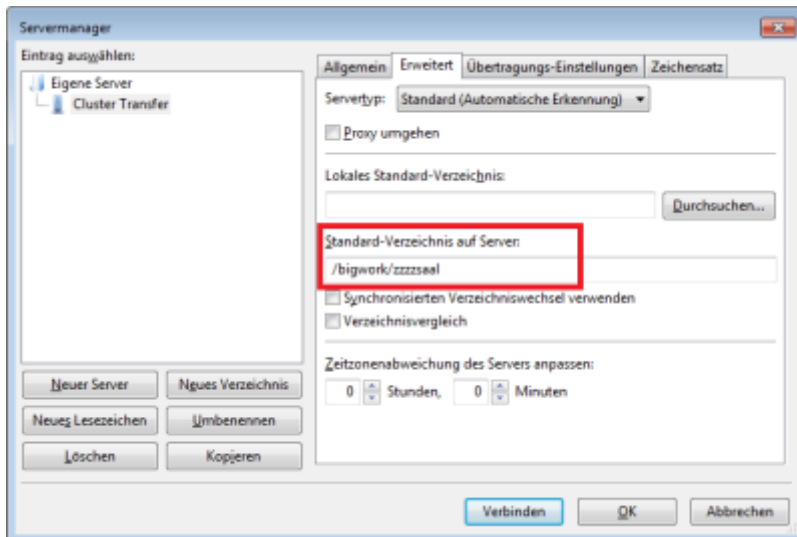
Servermanager

Eintrag auswählen:

Eigene Server
Cluster Transfer

Allgemein | Erweitert | Übertragungs-Einstellungen | Zeichensatz

Servertyp: Standard (Automatische Erkennung)

Proxy umgehen

Lokales Standard-Verzeichnis:

Durchsuchen...

Standard-Verzeichnis auf Server:

/bigwork/zzzzsaal

Synchronisierten Verzeichniswechsel verwenden

Verzeichnisvergleich

Zeitzonenabweichung des Servers anpassen:

0 Stunden, 0 Minuten

Neuer Server | Neues Verzeichnis
Neues Lesezeichen | Umbenennen
Löschen | Kopieren

Verbinden | OK | Abbrechen